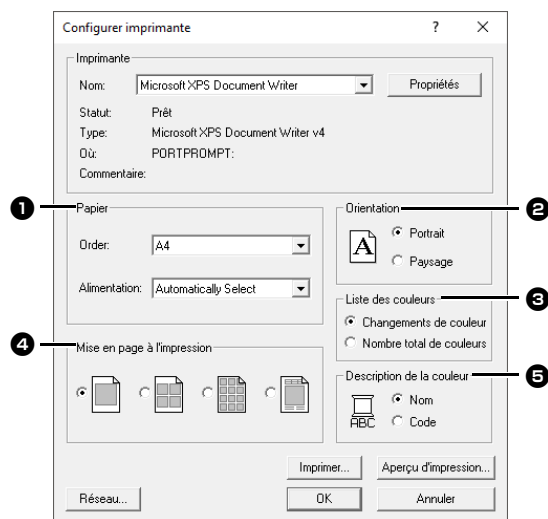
Configurer imprimante ? X

Imprimante

Nom: Microsoft XPS Document Writer Propriétés

Statut: Prêt

Type: Microsoft XPS Document Writer v4

Où: PORTPROMPT:

Commentaire:

❶ Papier

Order: A4

Alimentation: Automatically Select

❷ Orientation

A Portrait

Paysage

❸ Liste des couleurs

Changements de couleur

Nombre total de couleurs

❹ Mise en page à l'impression

❺ Description de la couleur

Nom

ABC Code

Imprimer... Aperçu d'impression...

Réseau... OK Annuler